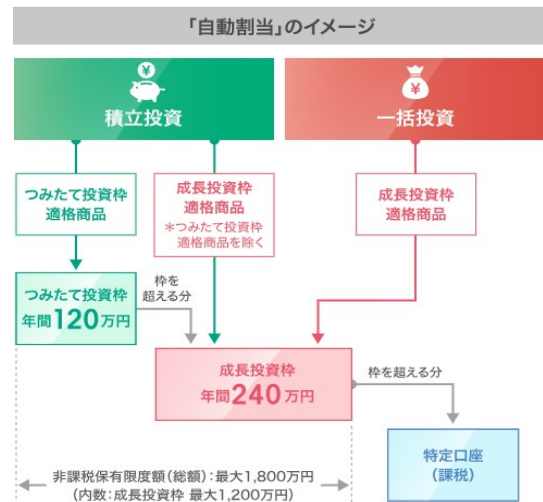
「自動割当」のイメージ

¥
積立投資

¥
一括投資

つみたて投資枠
適格商品

成長投資枠
適格商品
*つみたて投資枠
適格商品を除く

成長投資枠
適格商品

つみたて投資枠
年間120万円

枠を
超える分

成長投資枠
年間240万円

枠を超える分

特定口座
(課税)

非課税保有限度額(総額):最大1,800万円
(内数:成長投資枠 最大1,200万円)